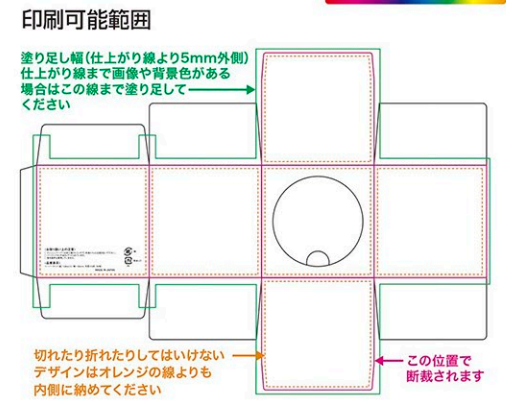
印刷可能範囲

塗り足し幅(仕上がり線より5mm外側)
仕上がり線まで画像や背景色がある
場合はこの線まで塗り足して
ください

切れたり折れたりしてはいけない
デザインはオレンジの線よりも
内側に納めてください

この位置で
断裁されます